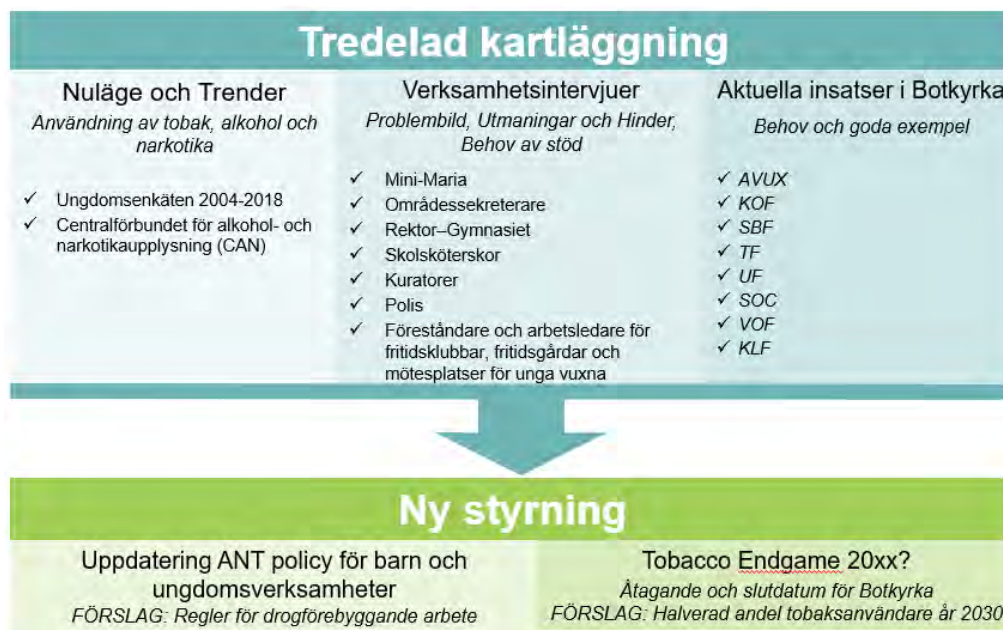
Tredelad kartläggning

Nuläge och Trender

Användning av tobak, alkohol och narkotika

✓ Ungdomsenkäten 2004-2018
✓ Centralförbundet för alkohol- och narkotikaupplysning (CAN)

Verksamhetsintervjuer

Problembild, Utmaningar och Hinder, Behov av stöd

✓ Mini-Maria
✓ Områdessekreterare
✓ Rektor–Gymnasiet
✓ Skolsköterskor
✓ Kuratorer
✓ Polis
✓ Föreståndare och arbetsledare för fritidsklubbar, fritidsgårdar och mötesplatser för unga vuxna

Aktuella insatser i Botkyrka

Behov och goda exempel

✓ AVUX
✓ KOF
✓ SBF
✓ TF
✓ UF
✓ SOC
✓ VOF
✓ KLF

Ny styrning

Uppdatering ANT policy för barn och ungdomsverksamheter

FÖRSLAG: Regler för drogförebyggande arbete

Tobacco Endgame 20xx?

Åtagande och slutdatum för Botkyrka

FÖRSLAG: Halverad andel tobaksanvändare år 2030